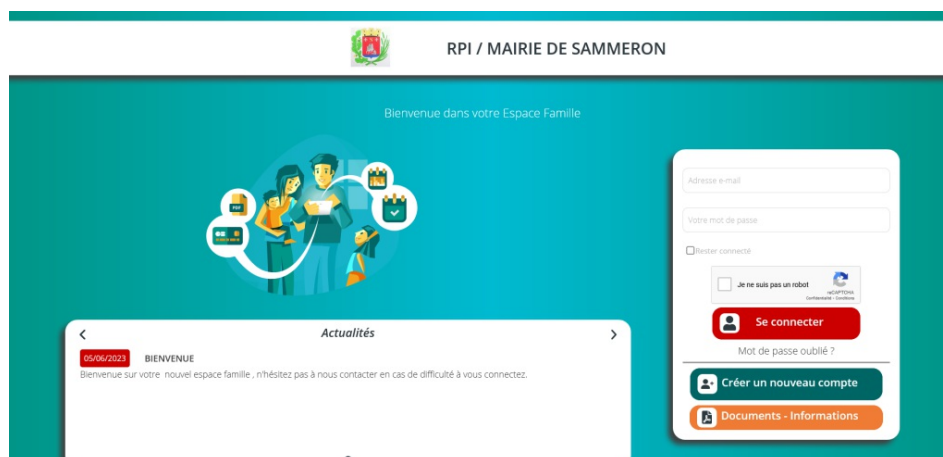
RPI / MAIRIE DE SAMMERON

Bienvenue dans votre Espace Famille

PDF

Adresse e-mail

Votre mot de passe

Rester connecté

Je ne suis pas un robot

reCAPTCHA
Confidentialité - Conditions

Se connecter

Mot de passe oublié ?

Créer un nouveau compte

Documents - Informations

<

Actualités

>

05/06/2023 BIENVENUE

Bienvenue sur votre nouvel espace famille , n'hésitez pas à nous contacter en cas de difficulté à vous connectez.